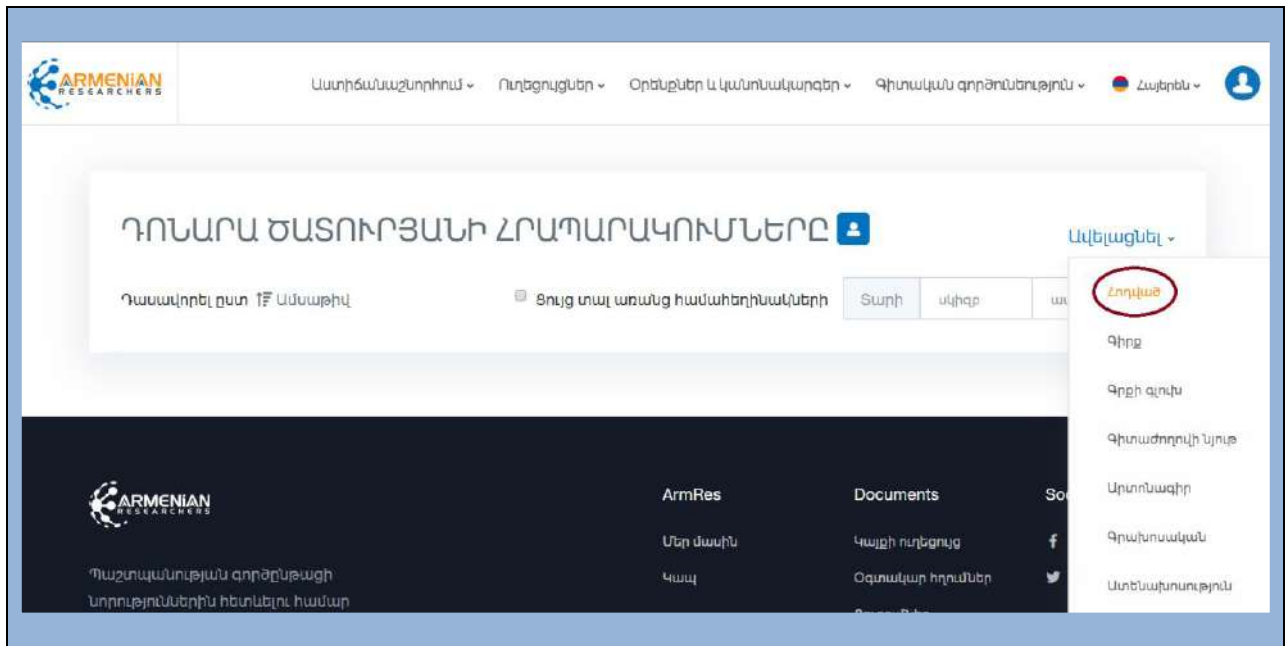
ARMENIAN RESEARCHERS

Աստիճանաշնորհում ⌄ Ուղեցույցներ ⌄ Օրենքներ և կանոնակարգեր ⌄ Գիտական գործունեություն ⌄ Հայերեն ⌄

ԴՈՆԱՐԱ ԾԱՏՈՒՐՅԱՆԻ ՀՐԱՊԱՐԱԿՈՒՄՆԵՐԸ

Ավելացնել ⌄

Դասավորել ըստ Ամսաթիվ

Ցույց տալ առանց համահեղինակների

Տարի սկիզբ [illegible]

Հոդված

Գիրք

Գրքի գլուխ

Գիտաժողովի նյութ

Արտոնագիր

Դրախոսական

Ատենախոսություն

ARMENIAN RESEARCHERS

Պաշտպանության գործընթացի նորություններին հետևելու համար

ArmRes

Մեր մասին

Կապ

Documents

Կայքի ուղեցույց

Օգտակար հղումներ

So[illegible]